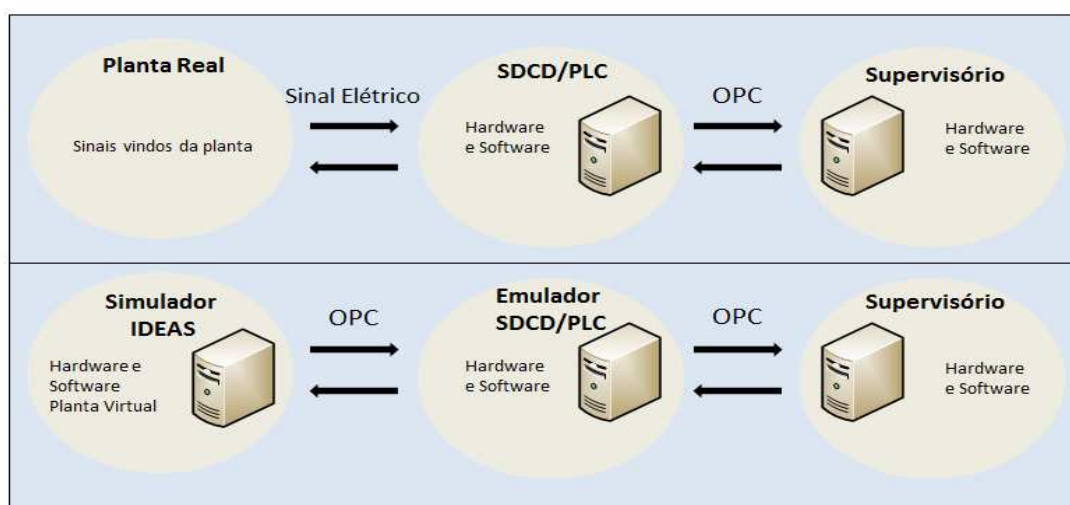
Planta Real

Sinais vindos da planta

Sinal Elétrico

SDCD/PLC

Hardware e Software

OPC

Supervisório

Hardware e Software

Simulador IDEAS

Hardware e Software Planta Virtual

OPC

Emulador SDCD/PLC

Hardware e Software

OPC

Supervisório

Hardware e Software